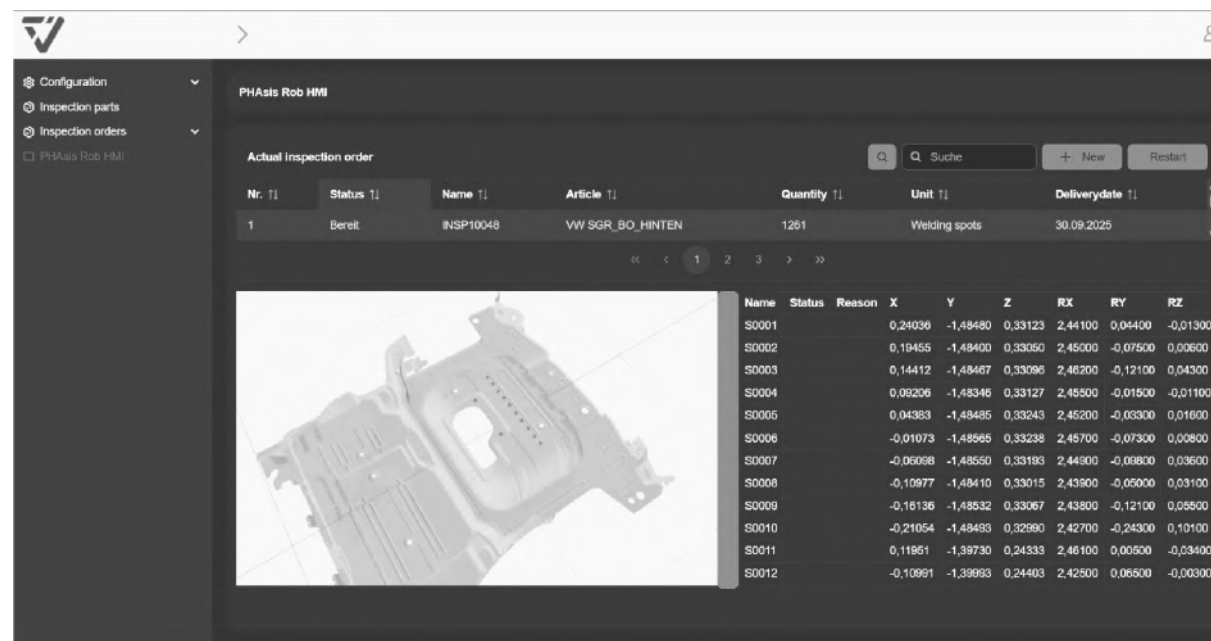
>

Configuration
Inspection parts
Inspection orders
PHAsis Rob HMI

PHAsis Rob HMI

Actual inspection order

Suche

+ New

Restart

| Nr. | Status | Name | Article | Quantity | Unit | Deliverydate |
|---|---|---|---|---|---|---|
| 1 | Bereit | INSP10048 | VW SGR_BO_HINTEN | 1261 | Welding spots | 30.09.2025 |

« ‹ 1 2 3 › »

| Name | Status | Reason | X | Y | Z | RX | RY | RZ |
|---|---|---|---|---|---|---|---|---|
| S0001 | | | 0,24036 | -1,48480 | 0,33123 | 2,44100 | 0,04400 | -0,01300 |
| S0002 | | | 0,19455 | -1,48400 | 0,33050 | 2,45000 | -0,07500 | 0,00600 |
| S0003 | | | 0,14412 | -1,48467 | 0,33096 | 2,46200 | -0,12100 | 0,04300 |
| S0004 | | | 0,09206 | -1,48346 | 0,33127 | 2,45500 | -0,01500 | -0,01100 |
| S0005 | | | 0,04383 | -1,48485 | 0,33243 | 2,45200 | -0,03300 | 0,01600 |
| S0006 | | | -0,01073 | -1,48565 | 0,33238 | 2,45700 | -0,07300 | 0,00800 |
| S0007 | | | -0,06098 | -1,48550 | 0,33193 | 2,44900 | -0,09800 | 0,03600 |
| S0008 | | | -0,10977 | -1,48410 | 0,33015 | 2,43900 | -0,05000 | 0,03100 |
| S0009 | | | -0,16136 | -1,48532 | 0,33067 | 2,43800 | -0,12100 | 0,05500 |
| S0010 | | | -0,21054 | -1,48493 | 0,32990 | 2,42700 | -0,24300 | 0,10100 |
| S0011 | | | 0,11951 | -1,39730 | 0,24333 | 2,46100 | 0,00500 | -0,03400 |
| S0012 | | | -0,10991 | -1,39993 | 0,24403 | 2,42500 | 0,06500 | -0,00300 |